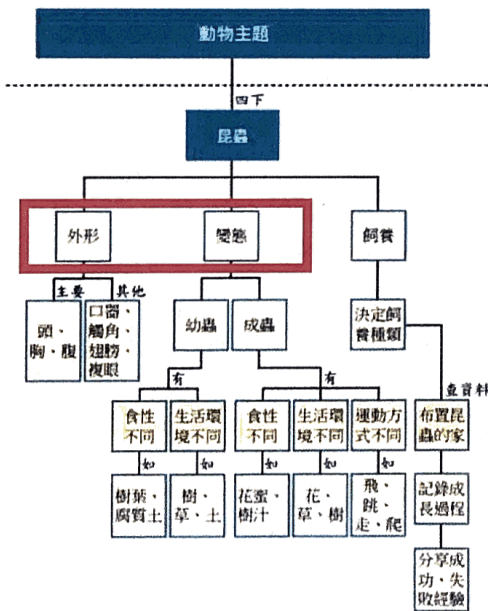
動物主題

四下

昆蟲

外形

變態

飼養

主要

其他

頭、胸、腹

口器、觸角、翅膀、複眼

幼蟲

成蟲

決定飼養種類

有

有

查資料

食性不同

生活環境不同

食性不同

生活環境不同

運動方式不同

布置昆蟲的家

如

如

如

如

如

樹葉、腐質土

樹、草、土

花蜜、樹汁

花、草、樹

飛、跳、走、爬

記錄成長過程

分享成功、失敗經驗